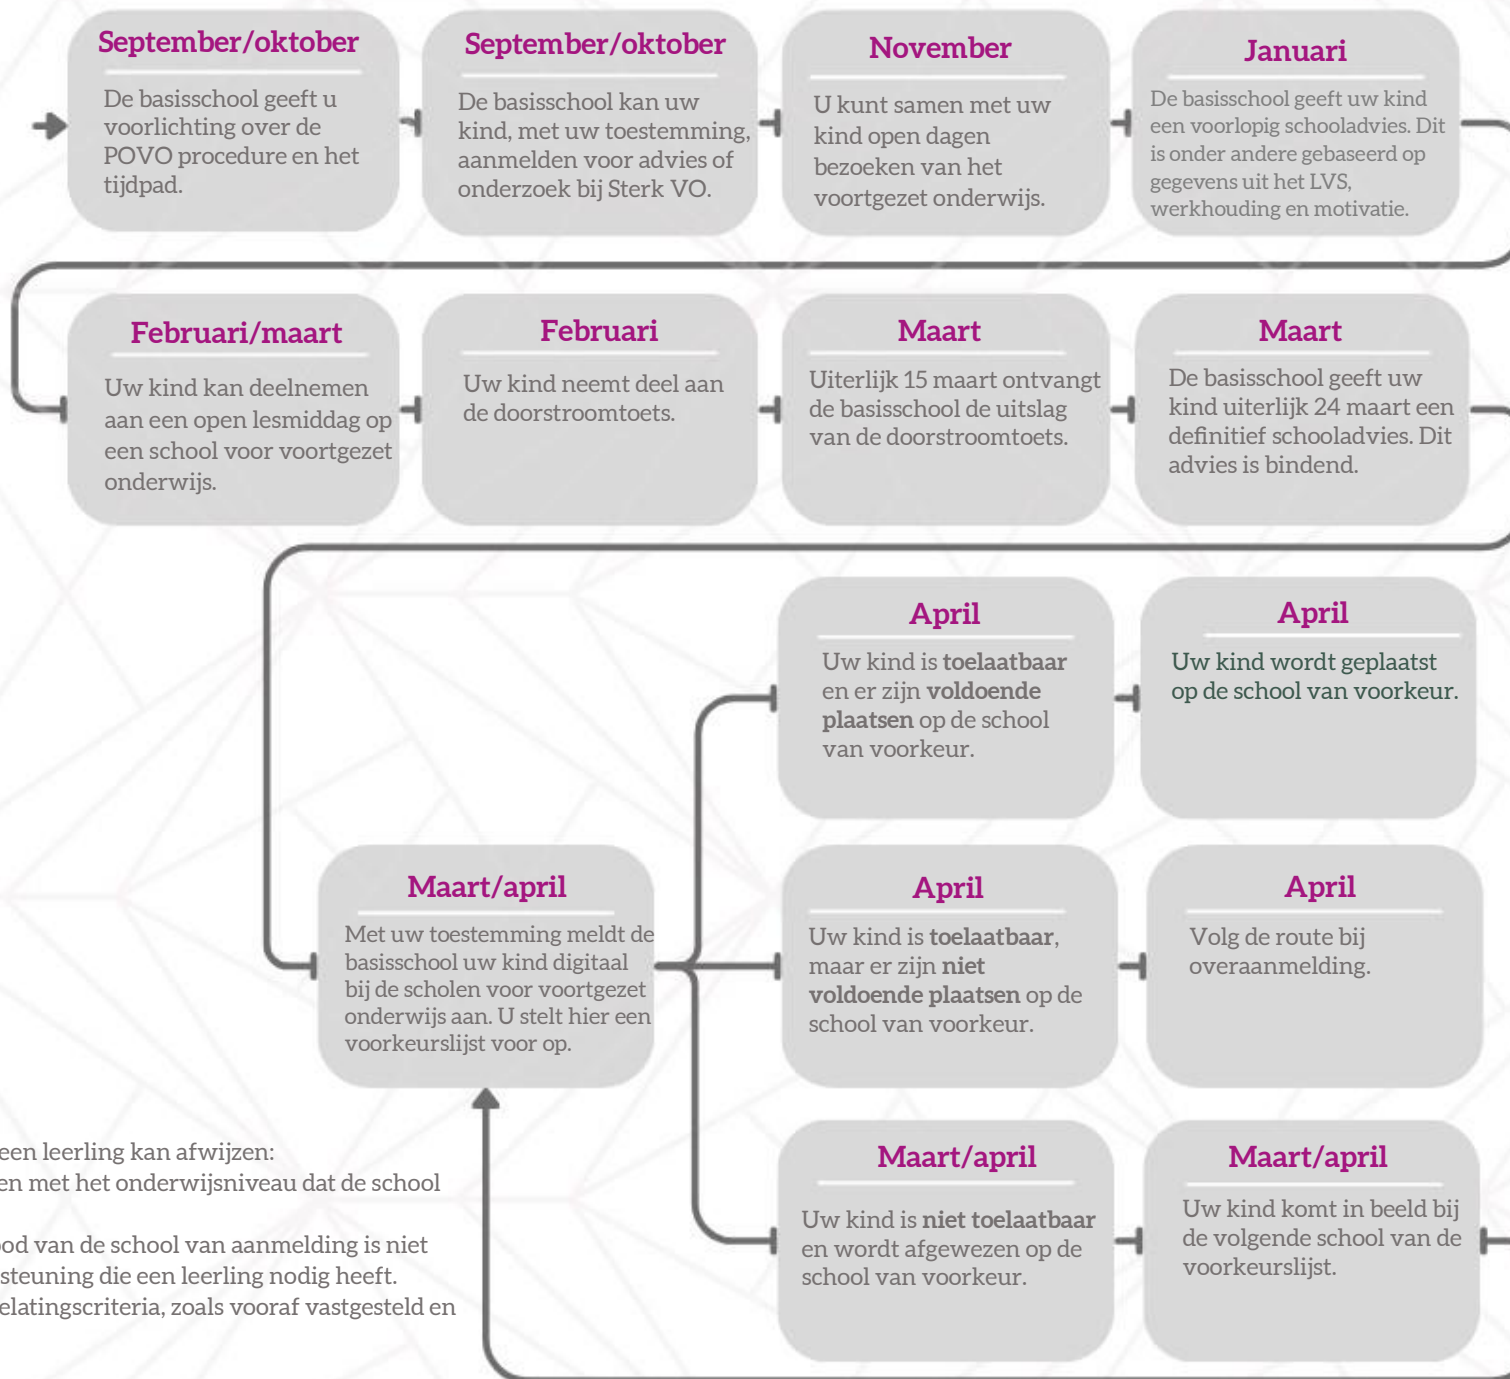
September/oktober
De basisschool geeft u voorlichting over de POVO procedure en het tijdpad.

September/oktober
De basisschool kan uw kind, met uw toestemming, aanmelden voor advies of onderzoek bij Sterk VO.

November
U kunt samen met uw kind open dagen bezoeken van het voortgezet onderwijs.

Januari
De basisschool geeft uw kind een voorlopig schooladvies. Dit is onder andere gebaseerd op gegevens uit het LVS, werkhouding en motivatie.

Februari/maart
Uw kind kan deelnemen aan een open lesmiddag op een school voor voortgezet onderwijs.

Februari
Uw kind neemt deel aan de doorstroomtoets.

Maart
Uiterlijk 15 maart ontvangt de basisschool de uitslag van de doorstroomtoets.

Maart
De basisschool geeft uw kind uiterlijk 24 maart een definitief schooladvies. Dit advies is bindend.

April
Uw kind is **toelaatbaar** en er zijn **voldoende plaatsen** op de school van voorkeur.

April
Uw kind wordt geplaatst op de school van voorkeur.

Maart/april
Met uw toestemming meldt de basisschool uw kind digitaal bij de scholen voor voortgezet onderwijs aan. U stelt hier een voorkeurslijst voor op.

April
Uw kind is **toelaatbaar**, maar er zijn **niet voldoende plaatsen** op de school van voorkeur.

April
Volg de route bij overaanmelding.

Maart/april
Uw kind is **niet toelaatbaar** en wordt afgewezen op de school van voorkeur.

Maart/april
Uw kind komt in beeld bij de volgende school van de voorkeurslijst.

een leerling kan afwijzen:
en met het onderwijsniveau dat de school
od van de school van aanmelding is niet
steuning die een leerling nodig heeft.
elatingscriteria, zoals vooraf vastgesteld en